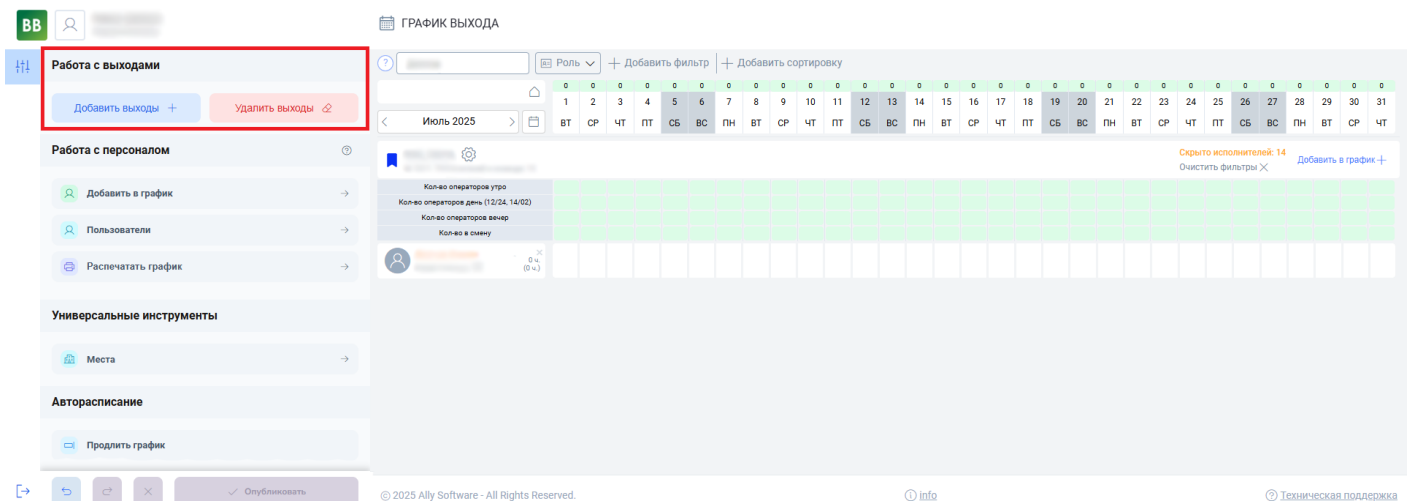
BB

ГРАФИК ВЫХОДА

Работа с выходами

Добавить выходы +

Удалить выходы

Работа с персоналом

Добавить в график

Пользователи

Распечатать график

Универсальные инструменты

Места

Авторасписание

Продлить график

Опубликовать

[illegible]

Роль

+ Добавить фильтр

+ Добавить сортировку

Июль 2025

| 0 | 0 | 0 | 0 | 0 | 0 | 0 | 0 | 0 | 0 | 0 | 0 | 0 | 0 | 0 | 0 | 0 | 0 | 0 | 0 | 0 | 0 | 0 | 0 | 0 | 0 | 0 | 0 | 0 | 0 | 0 |
|---|---|---|---|---|---|---|---|---|---|---|---|---|---|---|---|---|---|---|---|---|---|---|---|---|---|---|---|---|---|---|
| 1 | 2 | 3 | 4 | 5 | 6 | 7 | 8 | 9 | 10 | 11 | 12 | 13 | 14 | 15 | 16 | 17 | 18 | 19 | 20 | 21 | 22 | 23 | 24 | 25 | 26 | 27 | 28 | 29 | 30 | 31 |
| ВТ | СР | ЧТ | ПТ | СБ | ВС | ПН | ВТ | СР | ЧТ | ПТ | СБ | ВС | ПН | ВТ | СР | ЧТ | ПТ | СБ | ВС | ПН | ВТ | СР | ЧТ | ПТ | СБ | ВС | ПН | ВТ | СР | ЧТ |

Скрыто исполнителей: 14

Очистить фильтры

Добавить в график +

Кол-во операторов утро

Кол-во операторов день (12/24, 14/02)

Кол-во операторов вечер

Кол-во в смену

0 ч.
(0 ч.)

© 2025 Ally Software - All Rights Reserved.

info

Техническая поддержка